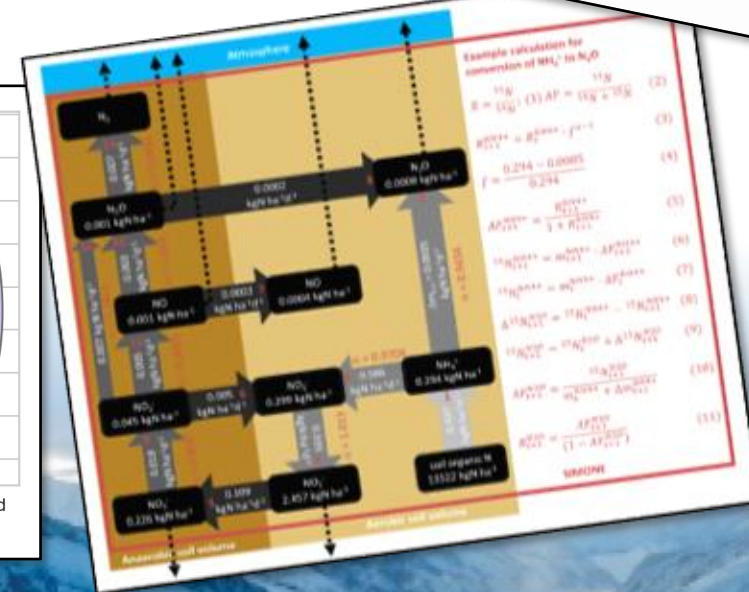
Atmosphere

Example calculation for conversion of NH$_4^+$ to N$_2$O

N$_2$

N$_2$O
0.001 kgN ha$^{-1}$

0.0002
kgN ha$^{-1}$d$^{-1}$

N$_2$O
0.0008 kgN ha$^{-1}$

NO
0.001 kgN ha$^{-1}$

0.0003
kgN ha$^{-1}$d$^{-1}$

NO
0.0004 kgN ha$^{-1}$

NH$_4^+$
0.294 kgN ha$^{-1}$

NO$_2^-$
0.045 kgN ha$^{-1}$

0.005
kgN ha$^{-1}$d$^{-1}$

NO$_2^-$
0.299 kgN ha$^{-1}$

0.586
kgN ha$^{-1}$d$^{-1}$

NO$_3^-$
0.226 kgN ha$^{-1}$

0.399
kgN ha$^{-1}$d$^{-1}$

NO$_3^-$
2.457 kgN ha$^{-1}$

soil organic N
13522 kgN ha$^{-1}$

Anaerobic soil volume

Aerobic soil volume

(2)
(3)
(4)
(5)
(6)
(7)
(8)
(9)
(10)
(11)

$f = \frac{0.294 - 0.0005}{0.294}$

SIMONE

d